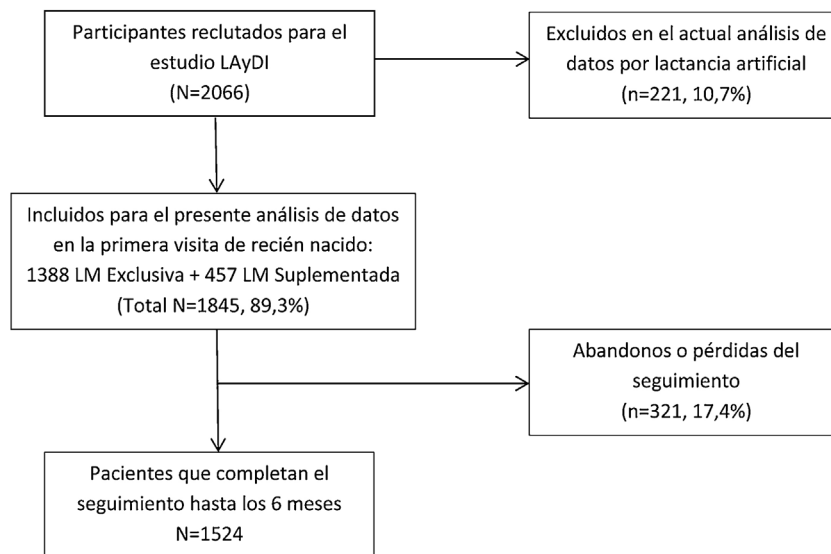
Participantes reclutados para el estudio LAyDI
(N=2066)

Excluidos en el actual análisis de datos por lactancia artificial
(n=221, 10,7%)

Incluidos para el presente análisis de datos en la primera visita de recién nacido:
1388 LM Exclusiva + 457 LM Suplementada
(Total N=1845, 89,3%)

Abandonos o pérdidas del seguimiento
(n=321, 17,4%)

Pacientes que completan el seguimiento hasta los 6 meses
N=1524